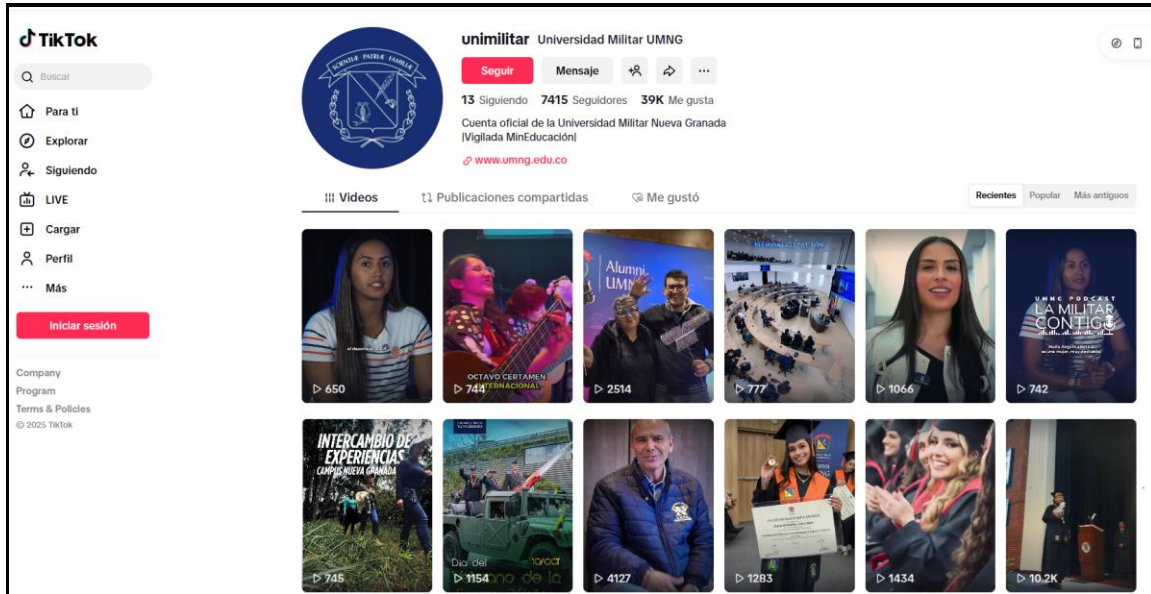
TikTok

Buscar

Para ti
Explorar
Siguiendo
LIVE
Cargar
Perfil
Más

Iniciar sesión

Company
Program
Terms & Policies
© 2025 TikTok

SCIENTIÆ PATRIÆ FAMILIÆ

unimilitar Universidad Militar UMNG

Seguir Mensaje

13 Siguiendo 7415 Seguidores 39K Me gusta

Cuenta oficial de la Universidad Militar Nueva Granada |Vigilada MinEducación|

www.umng.edu.co

Videos Publicaciones compartidas Me gustó

Recientes Popular Más antiguos

650

OCTAVO CERTAMEN INTERNACIONAL
744

Alumni UMNG
2514

777

1066

UMNG PODCAST
LA MILITAR CONTIGO
742

INTERCAMBIO DE EXPERIENCIAS
CAMPUS NUEVA GRANADA
745

Día del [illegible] año de la
1154

4127

1283

1434

10.2K